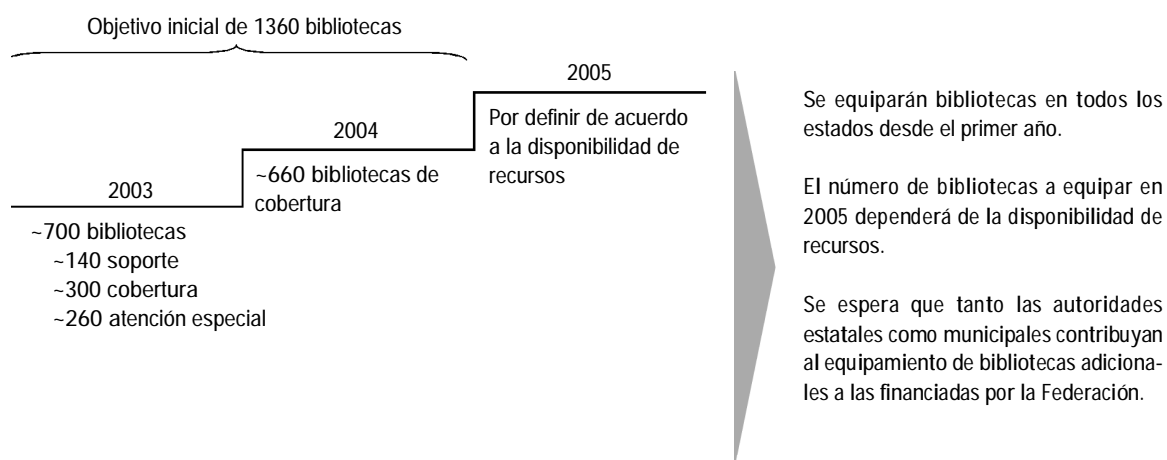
Objetivo inicial de 1360 bibliotecas

2005

Por definir de acuerdo a la disponibilidad de recursos

2004

~660 bibliotecas de cobertura

2003

~700 bibliotecas
~140 soporte
~300 cobertura
~260 atención especial

Se equiparán bibliotecas en todos los estados desde el primer año.

El número de bibliotecas a equipar en 2005 dependerá de la disponibilidad de recursos.

Se espera que tanto las autoridades estatales como municipales contribuyan al equipamiento de bibliotecas adicionales a las financiadas por la Federación.